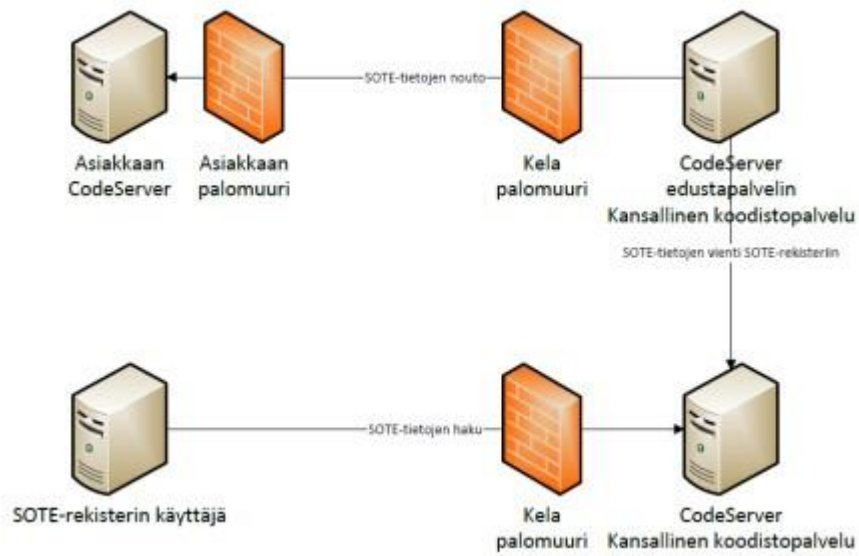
SOTE-tietojen nouto

Asiakkaan CodeServer

Asiakkaan palomuuri

Kela palomuuri

CodeServer edustapalvelin Kansallinen koodistopalvelu

SOTE-tietojen vienti SOTE-rekisterin

SOTE-tietojen haku

SOTE-rekisterin käyttäjä

Kela palomuuri

CodeServer Kansallinen koodistopalvelu